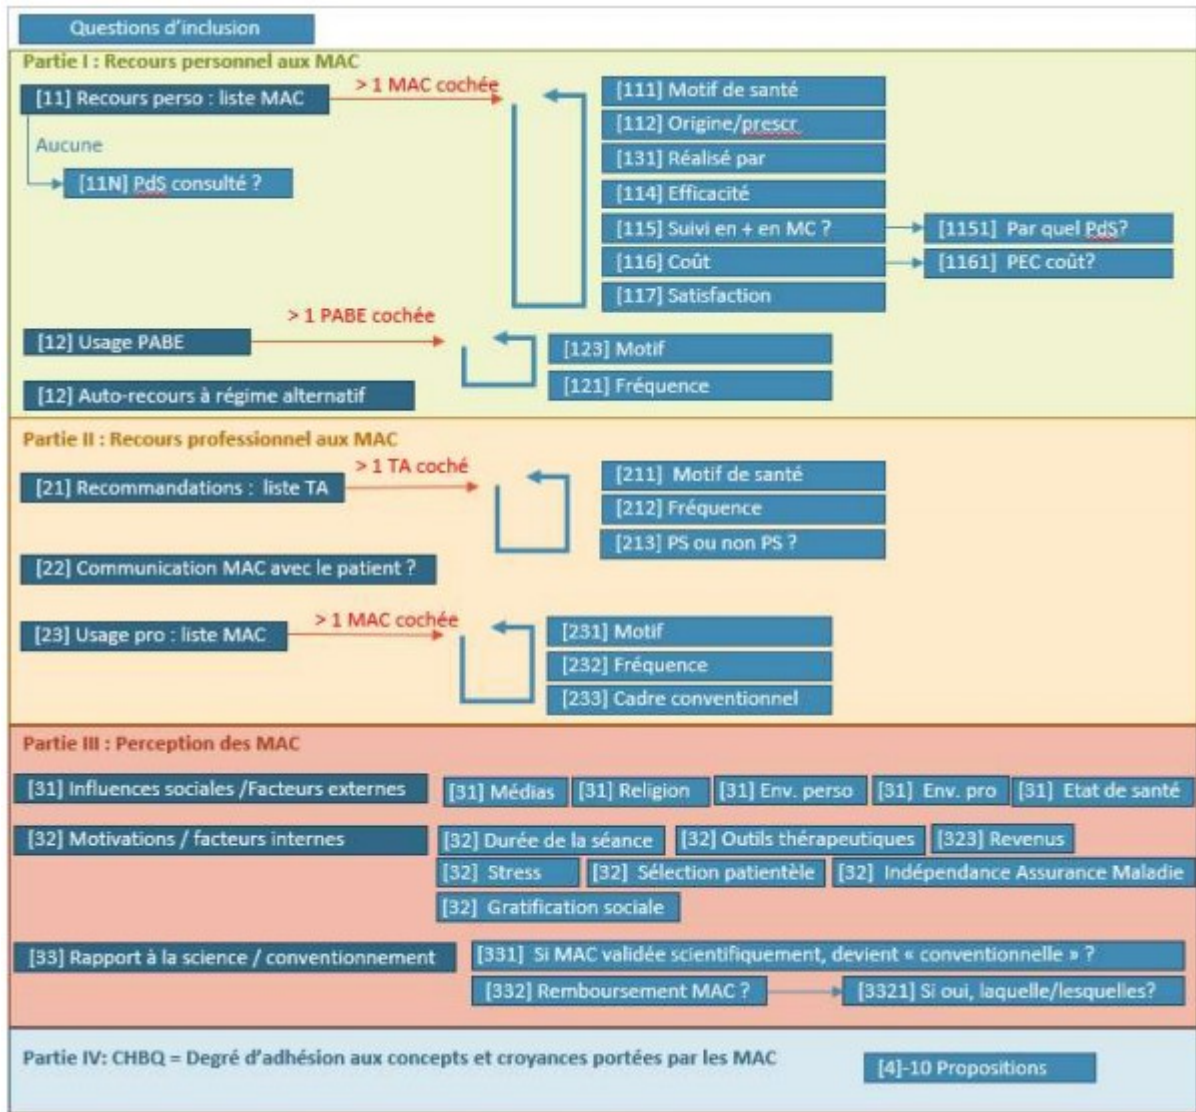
Questions d'inclusion

Partie I : Recours personnel aux MAC

[11] Recours perso : liste MAC

> 1 MAC cochée

Aucune

[11N] PdS consulté ?

[111] Motif de santé
[112] Origine/prescr
[131] Réalisé par
[114] Efficacité
[115] Suivi en + en MC ?
[116] Coût
[117] Satisfaction

[1151] Par quel PdS?
[1161] PEC coût?

[12] Usage PABE

> 1 PABE cochée

[123] Motif
[121] Fréquence

[12] Auto-recours à régime alternatif

Partie II : Recours professionnel aux MAC

[21] Recommandations : liste TA

> 1 TA coché

[211] Motif de santé
[212] Fréquence
[213] PS ou non PS ?

[22] Communication MAC avec le patient ?

[23] Usage pro : liste MAC

> 1 MAC cochée

[231] Motif
[232] Fréquence
[233] Cadre conventionnel

Partie III : Perception des MAC

[31] Influences sociales /Facteurs externes

[31] Médias [31] Religion [31] Env. perso [31] Env. pro [31] Etat de santé

[32] Motivations / facteurs internes

[32] Durée de la séance [32] Outils thérapeutiques [323] Revenus
[32] Stress [32] Sélection patientèle [32] Indépendance Assurance Maladie
[32] Gratification sociale

[33] Rapport à la science / conventionnement

[331] Si MAC validée scientifiquement, devient « conventionnelle » ?
[332] Remboursement MAC ?
[3321] Si oui, laquelle/lesquelles?

Partie IV: CHBQ = Degré d'adhésion aux concepts et croyances portées par les MAC

[4]-10 Propositions